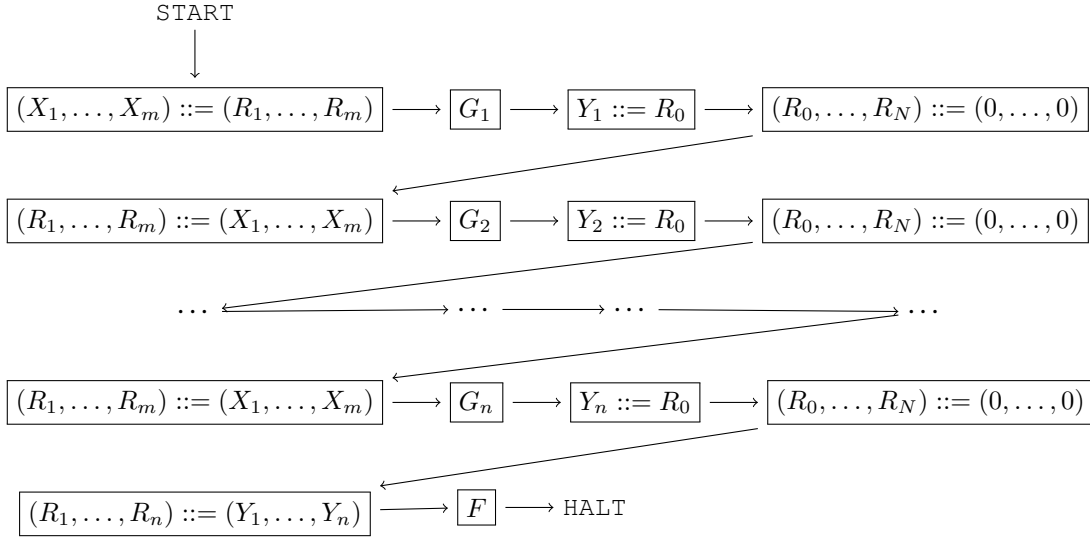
START

$(X_1, \ldots, X_m) ::= (R_1, \ldots, R_m)$ $\longrightarrow$ $G_1$ $\longrightarrow$ $Y_1 ::= R_0$ $\longrightarrow$ $(R_0, \ldots, R_N) ::= (0, \ldots, 0)$

$(R_1, \ldots, R_m) ::= (X_1, \ldots, X_m)$ $\longrightarrow$ $G_2$ $\longrightarrow$ $Y_2 ::= R_0$ $\longrightarrow$ $(R_0, \ldots, R_N) ::= (0, \ldots, 0)$

$\cdots$ $\longrightarrow$ $\cdots$ $\longrightarrow$ $\cdots$ $\longrightarrow$ $\cdots$

$(R_1, \ldots, R_m) ::= (X_1, \ldots, X_m)$ $\longrightarrow$ $G_n$ $\longrightarrow$ $Y_n ::= R_0$ $\longrightarrow$ $(R_0, \ldots, R_N) ::= (0, \ldots, 0)$

$(R_1, \ldots, R_n) ::= (Y_1, \ldots, Y_n)$ $\longrightarrow$ $F$ $\longrightarrow$ HALT